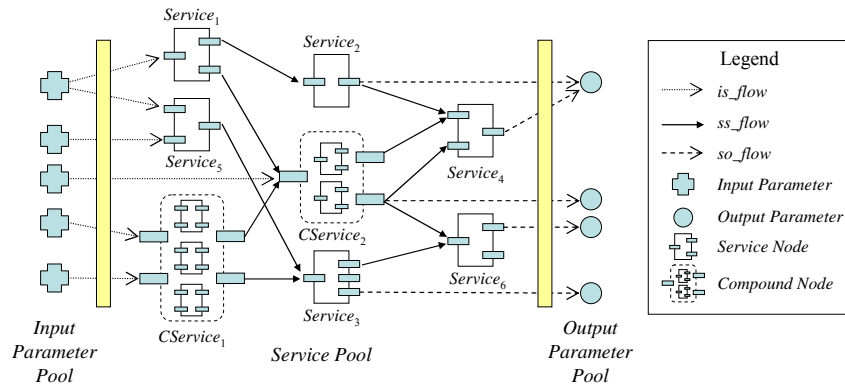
$Service_1$

$Service_2$

$Service_5$

$CService_2$

$Service_4$

$Service_6$

$CService_1$

$Service_3$

Input Parameter Pool

Service Pool

Output Parameter Pool

Legend

is_flow

ss_flow

so_flow

Input Parameter

Output Parameter

Service Node

Compound Node